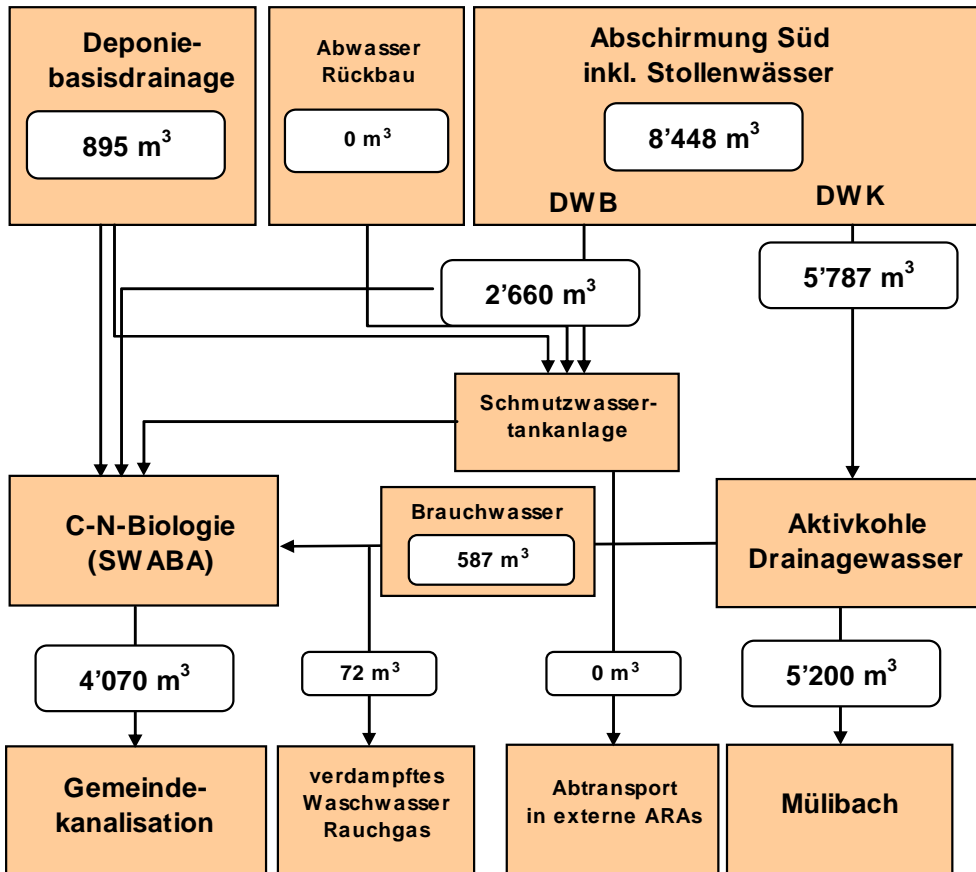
Deponiebasisdrainage

895 $m^3$

Abwasser Rückbau

0 $m^3$

Abschirmung Süd inkl. Stollenwässer

8'448 $m^3$

DWB

DWK

2'660 $m^3$

5'787 $m^3$

Schmutzwassertankanlage

C-N-Biologie (SWABA)

Brauchwasser

587 $m^3$

Aktivkohle Drainagewasser

4'070 $m^3$

72 $m^3$

0 $m^3$

5'200 $m^3$

Gemeindekanalisation

verdampftes Waschwasser Rauchgas

Abtransport in externe ARAs

Mülibach